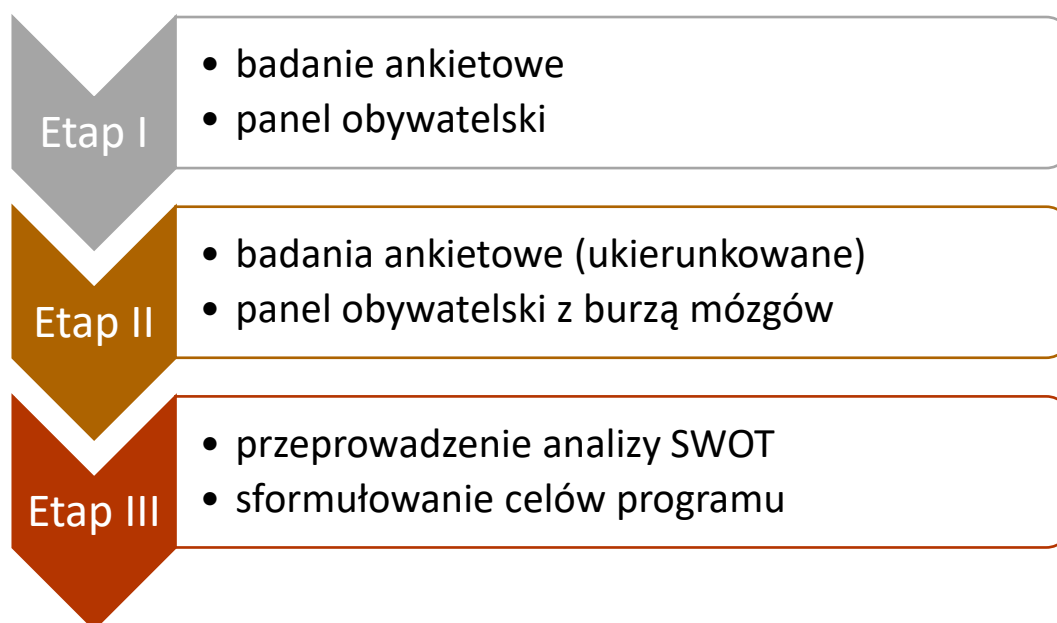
Etap I

- badanie ankietowe
- panel obywatelski

Etap II

- badania ankietowe (ukierunkowane)
- panel obywatelski z burzą mózgów

Etap III

- przeprowadzenie analizy SWOT
- sformułowanie celów programu